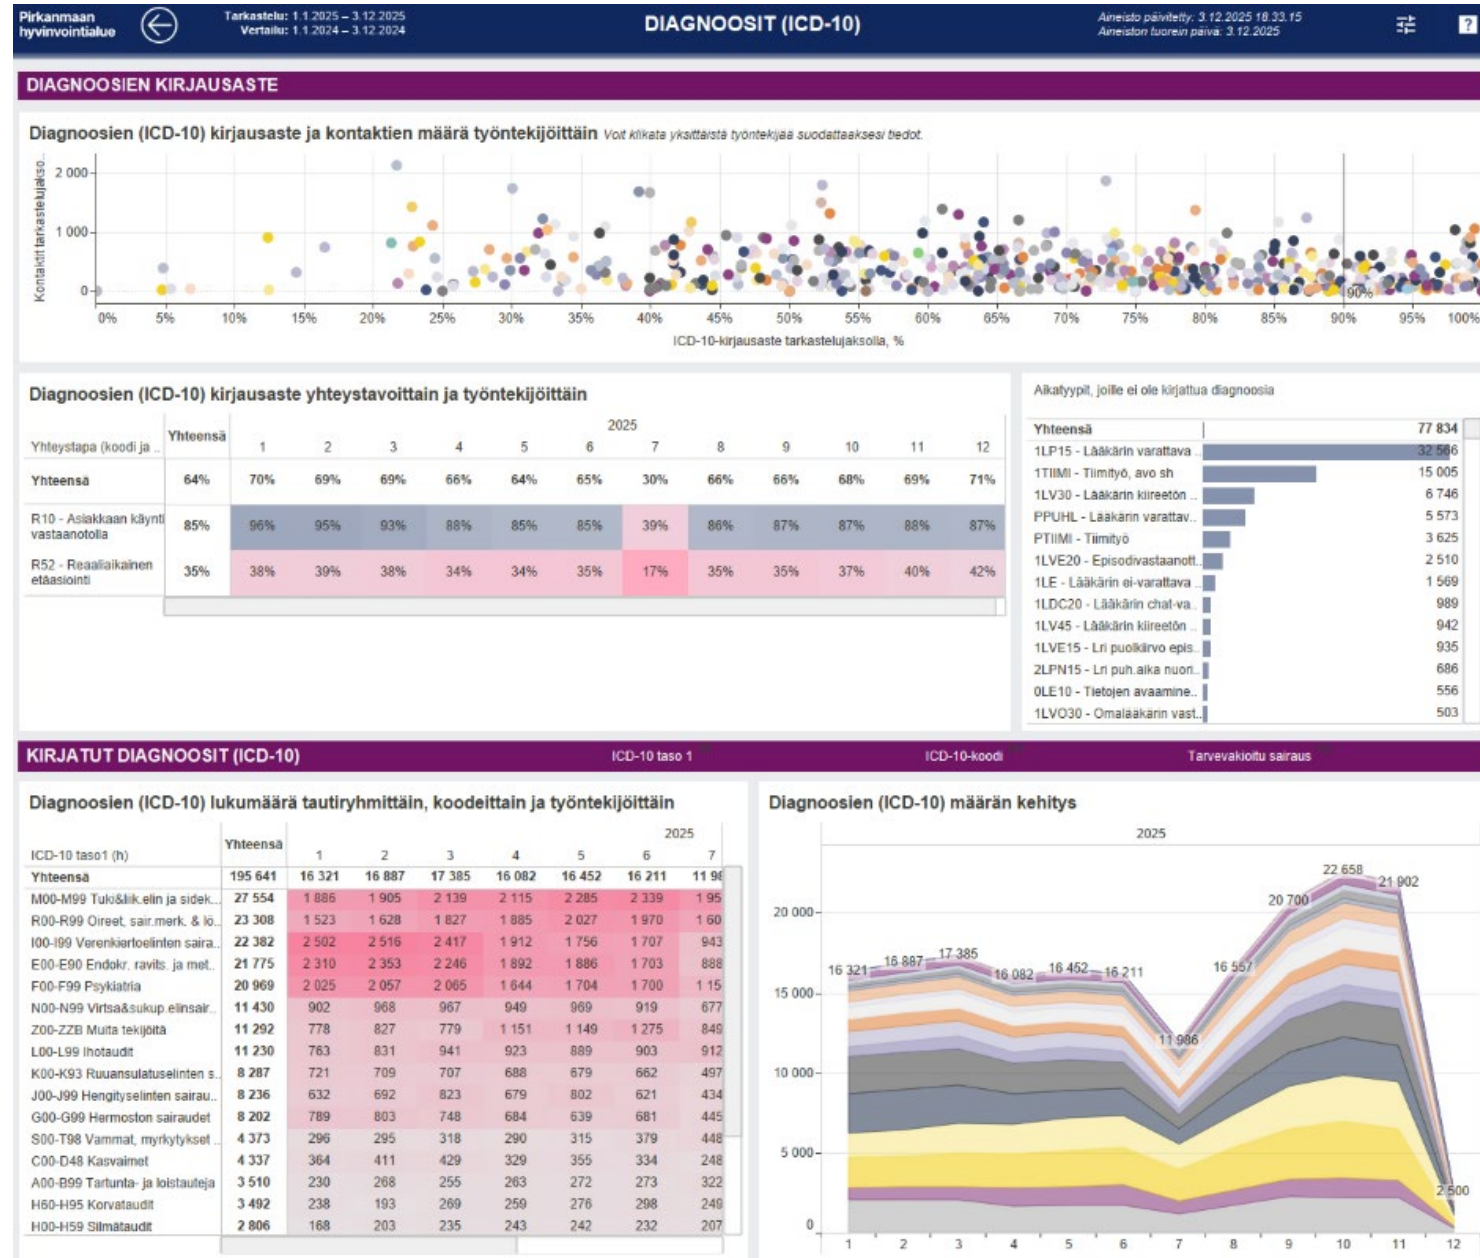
Pirkanmaan hyvinvointialue

Tarkastelu: 1.1.2025 – 3.12.2025
Vertailu: 1.1.2024 – 3.12.2024

DIAGNOOSIT (ICD-10)

Aineisto päivitetty: 3.12.2025 18.33.15
Aineiston tuorein päivä: 3.12.2025

DIAGNOOSIEN KIRJAUSASTE

Diagnoosien (ICD-10) kirjausaste ja kontaktien määrä työntekijöittäin Voit klikata yksittäistä työntekijää suodattaaksesi tiedot.

Kontaktit tarkastelujakso..
2 000
1 000
0
0% 5% 10% 15% 20% 25% 30% 35% 40% 45% 50% 55% 60% 65% 70% 75% 80% 85% 90% 95% 100%
90%
ICD-10-kirjausaste tarkastelujaksolla, %

Diagnoosien (ICD-10) kirjausaste yhteystavoittain ja työntekijöittäin

| Yhteystapa (koodi ja .. | Yhteensä | 1 | 2 | 3 | 4 | 5 | 6 | 7 | 8 | 9 | 10 | 11 | 12 |
|---|---|---|---|---|---|---|---|---|---|---|---|---|---|
| | | 2025 | | | | | | | | | | | |
| Yhteensä | 64% | 70% | 69% | 69% | 66% | 64% | 65% | 30% | 66% | 66% | 68% | 69% | 71% |
| R10 - Asiakkaan käynti vastaanotolla | 85% | 96% | 95% | 93% | 88% | 85% | 85% | 39% | 86% | 87% | 87% | 88% | 87% |
| R52 - Reaaliaikainen etäasiointi | 35% | 38% | 39% | 38% | 34% | 34% | 35% | 17% | 35% | 35% | 37% | 40% | 42% |

Aikatyypit, joille ei ole kirjattua diagnoosia

| | |
|---|---|
| Yhteensä | 77 834 |
| 1LP15 - Lääkärin varattava | 32 586 |
| 1TIIMI - Tiimityö, avo sh | 15 005 |
| 1LV30 - Lääkärin kiireetön .. | 6 746 |
| PPUHL - Lääkärin varattav.. | 5 573 |
| PTIIMI - Tiimityö | 3 625 |
| 1LVE20 - Episodivastaanott.. | 2 510 |
| 1LE - Lääkärin ei-varattava | 1 569 |
| 1LDC20 - Lääkärin chat-va.. | 989 |
| 1LV45 - Lääkärin kiireetön .. | 942 |
| 1LVE15 - Lri puolikirvo epis.. | 935 |
| 2LPN15 - Lri puh.aika nuori.. | 686 |
| 0LE10 - Tietojen avaamine.. | 556 |
| 1LVO30 - Omalääkärin vast.. | 503 |

KIRJATUT DIAGNOOSIT (ICD-10)
ICD-10 taso 1
ICD-10-koodi
Tarvevakioitu sairaus

Diagnoosien (ICD-10) lukumäärä tautiryhmittäin, koodeittain ja työntekijöittäin

| ICD-10 taso1 (h) | Yhteensä | 1 | 2 | 3 | 4 | 5 | 6 | 7 |
|---|---|---|---|---|---|---|---|---|
| | | 2025 | | | | | | |
| Yhteensä | 195 641 | 16 321 | 16 887 | 17 385 | 16 082 | 16 452 | 16 211 | 11 9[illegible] |
| M00-M99 Tuki&liik.elin ja sidek.. | 27 554 | 1 886 | 1 905 | 2 139 | 2 115 | 2 285 | 2 339 | 1 95 |
| R00-R99 Oireet, sair.merk. & lö.. | 23 308 | 1 523 | 1 628 | 1 827 | 1 885 | 2 027 | 1 970 | 1 60 |
| I00-I99 Verenkiertoelinten saira.. | 22 382 | 2 502 | 2 516 | 2 417 | 1 912 | 1 756 | 1 707 | 943 |
| E00-E90 Endokr. ravits. ja met.. | 21 775 | 2 310 | 2 353 | 2 246 | 1 892 | 1 886 | 1 703 | 888 |
| F00-F99 Psykiatria | 20 969 | 2 025 | 2 057 | 2 065 | 1 644 | 1 704 | 1 700 | 1 15 |
| N00-N99 Virtsa&sukup elinsair.. | 11 430 | 902 | 968 | 967 | 949 | 969 | 919 | 677 |
| Z00-Z2B Muita tekijöitä | 11 292 | 778 | 827 | 779 | 1 151 | 1 149 | 1 275 | 849 |
| L00-L99 Ihotaudit | 11 230 | 763 | 831 | 941 | 923 | 889 | 903 | 912 |
| K00-K93 Ruuansulatuselinten s.. | 8 287 | 721 | 709 | 707 | 688 | 679 | 662 | 497 |
| J00-J99 Hengityselinten sairau.. | 8 236 | 632 | 692 | 823 | 679 | 802 | 621 | 434 |
| G00-G99 Hermoston sairaudet | 8 202 | 789 | 803 | 748 | 684 | 639 | 681 | 445 |
| S00-T98 Vammat, myrkytykset | 4 373 | 296 | 295 | 318 | 290 | 315 | 379 | 448 |
| C00-D48 Kasvaimet | 4 337 | 364 | 411 | 429 | 329 | 355 | 334 | 248 |
| A00-B99 Tartunta- ja loistauteja | 3 510 | 230 | 268 | 255 | 263 | 272 | 273 | 322 |
| H60-H95 Korvataudit | 3 492 | 238 | 193 | 269 | 259 | 276 | 298 | 249 |
| H00-H59 Silmätaudit | 2 806 | 168 | 203 | 235 | 243 | 242 | 232 | 207 |

Diagnoosien (ICD-10) määrän kehitys

2025
20 000
15 000
10 000
5 000
0
16 321 16 887 17 385 16 082 16 452 16 211 11 986 16 557 20 700 22 658 21 902 2 500
1 2 3 4 5 6 7 8 9 10 11 12